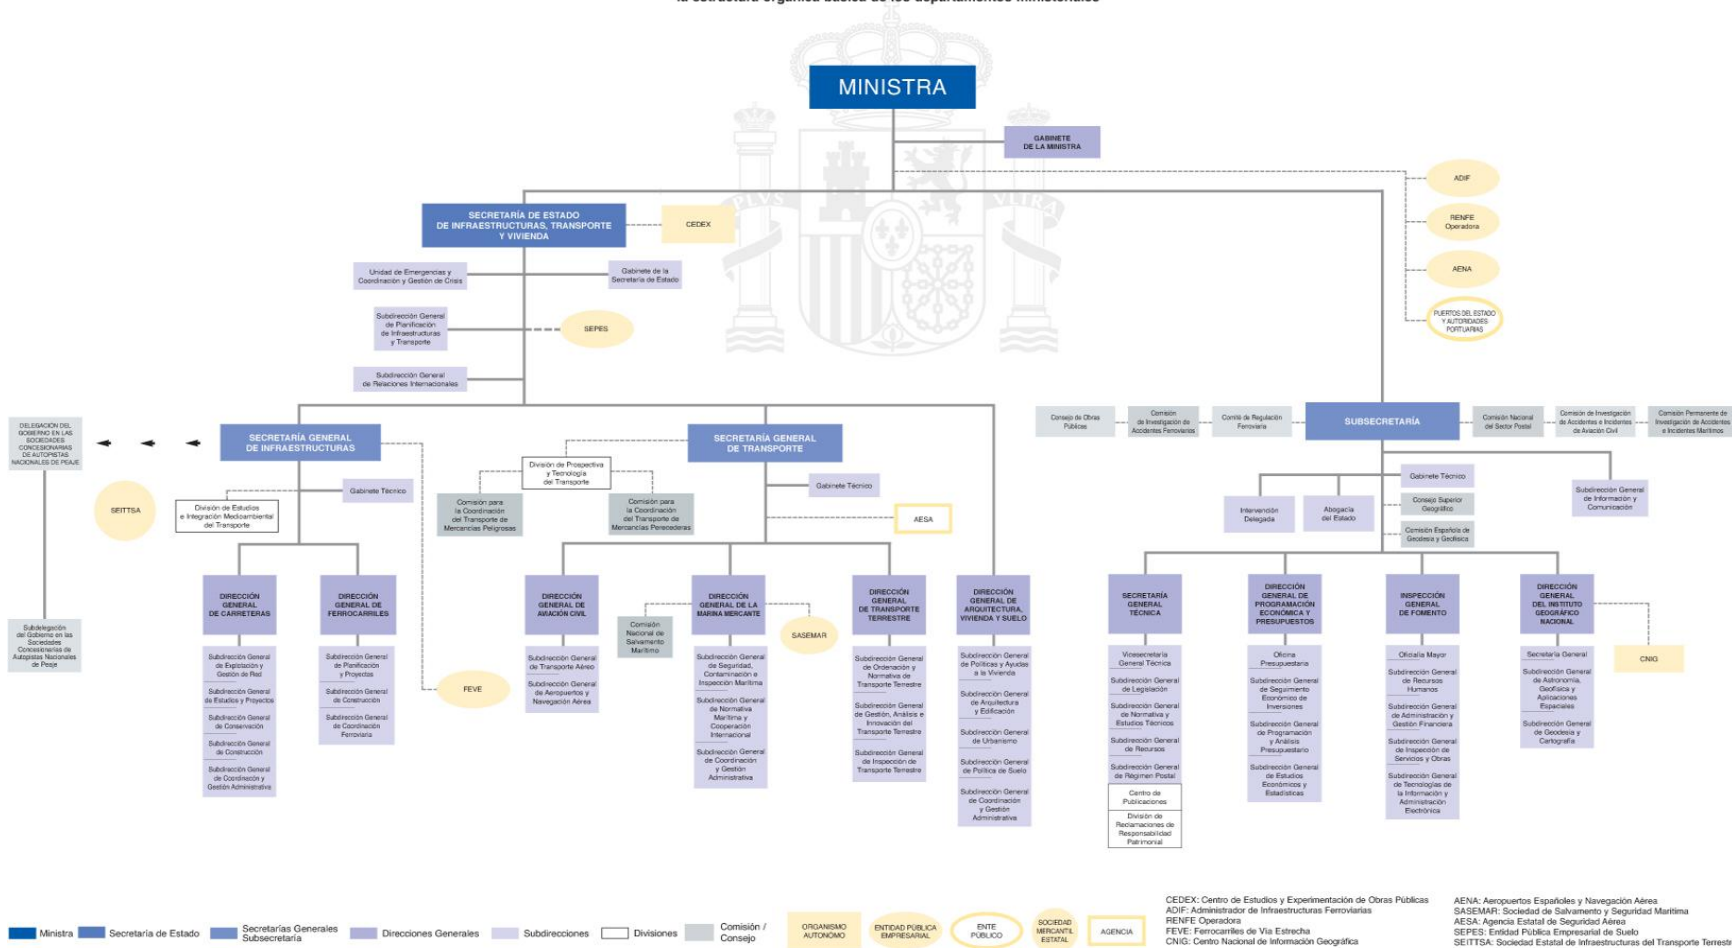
la estructura orgánica básica de los departamentos ministeriales

MINISTRA

GABINETE DE LA MINISTRA

ADIF

RENFE Operadora

AENA

PUERTOS DEL ESTADO Y AUTORIDADES PORTUARIAS

SECRETARÍA DE ESTADO DE INFRAESTRUCTURAS, TRANSPORTE Y VIVIENDA

CEDEX

Unidad de Emergencias y Coordinación y Gestión de Crisis

Gabinete de la Secretaría de Estado

Subdirección General de Planificación de Infraestructuras y Transporte

SEPES

Subdirección General de Relaciones Internacionales

DELEGACIÓN DEL GOBIERNO EN LAS SOCIEDADES CONCESIONARIAS DE AUTOPISTAS NACIONALES DE PEAJE

SEITTSA

Subdelegación del Gobierno en las Sociedades Concesionarias de Autopistas Nacionales de Peaje

SECRETARÍA GENERAL DE INFRAESTRUCTURAS

Gabinete Técnico

División de Estudios e Integración Medioambiental del Transporte

DIRECCIÓN GENERAL DE CARRETERAS

Subdirección General de Explotación y Gestión de Red

Subdirección General de Estudios y Proyectos

Subdirección General de Conservación

Subdirección General de Construcción

Subdirección General de Coordinación y Gestión Administrativa

DIRECCIÓN GENERAL DE FERROCARRILES

Subdirección General de Planificación y Proyectos

Subdirección General de Construcción

Subdirección General de Coordinación Ferroviaria

FEVE

SECRETARÍA GENERAL DE TRANSPORTE

División de Prospectiva y Tecnología del Transporte

Comisión para la Coordinación del Transporte de Mercancías Peligrosas

Comisión para la Coordinación del Transporte de Mercancías Perecederas

Gabinete Técnico

AESA

DIRECCIÓN GENERAL DE AVIACIÓN CIVIL

Subdirección General de Transporte Aéreo

Subdirección General de Aeropuertos y Navegación Aérea

Comisión Nacional de Salvamento Marítimo

DIRECCIÓN GENERAL DE LA MARINA MERCANTE

SASEMAR

Subdirección General de Seguridad, Contaminación e Inspección Marítima

Subdirección General de Normativa Marítima y Cooperación Internacional

Subdirección General de Coordinación y Gestión Administrativa

DIRECCIÓN GENERAL DE TRANSPORTE TERRESTRE

Subdirección General de Ordenación y Normativa de Transporte Terrestre

Subdirección General de Gestión, Análisis e Innovación del Transporte Terrestre

Subdirección General de Inspección de Transporte Terrestre

DIRECCIÓN GENERAL DE ARQUITECTURA, VIVIENDA Y SUELO

Subdirección General de Políticas y Ayudas a la Vivienda

Subdirección General de Arquitectura y Edificación

Subdirección General de Urbanismo

Subdirección General de Política de Suelo

Subdirección General de Coordinación y Gestión Administrativa

Consejo de Obras Públicas

Comisión de Investigación de Accidentes Ferroviarios

Comité de Regulación Ferroviaria

SUBSECRETARÍA

Comisión Nacional del Sector Postal

Comisión de Investigación de Accidentes e Incidentes de Aviación Civil

Comisión Permanente de Investigación de Accidentes e Incidentes Marítimos

Gabinete Técnico

Consejo Superior Geográfico

Comisión Española de Geodesia y Geofísica

Intervención Delegada

Abogacía del Estado

Subdirección General de Información y Comunicación

SECRETARÍA GENERAL TÉCNICA

Vicesecretaría General Técnica

Subdirección General de Legislación

Subdirección General de Normativa y Estudios Técnicos

Subdirección General de Recursos

Subdirección General de Régimen Postal

Centro de Publicaciones

División de Reclamaciones de Responsabilidad Patrimonial

DIRECCIÓN GENERAL DE PROGRAMACIÓN ECONÓMICA Y PRESUPUESTOS

Oficina Presupuestaria

Subdirección General de Seguimiento Económico de Inversiones

Subdirección General de Programación y Análisis Presupuestario

Subdirección General de Estudios Económicos y Estadísticas

INSPECCIÓN GENERAL DE FOMENTO

Oficialía Mayor

Subdirección General de Recursos Humanos

Subdirección General de Administración y Gestión Financiera

Subdirección General de Inspección de Servicios y Obras

Subdirección General de Tecnologías de la Información y Administración Electrónica

DIRECCIÓN GENERAL DEL INSTITUTO GEOGRÁFICO NACIONAL

Secretaría General

Subdirección General de Astronomía, Geofísica y Aplicaciones Espaciales

Subdirección General de Geodesia y Cartografía

CNIG

Ministra
Secretaría de Estado
Secretarías Generales Subsecretaría
Direcciones Generales
Subdirecciones
Divisiones
Comisión / Consejo
ORGANISMO AUTÓNOMO
ENTIDAD PÚBLICA EMPRESARIAL
ENTE PÚBLICO
SOCIEDAD MERCANTIL ESTATAL
AGENCIA

CEDEX: Centro de Estudios y Experimentación de Obras Públicas
ADIF: Administrador de Infraestructuras Ferroviarias
RENFE Operadora
FEVE: Ferrocarriles de Vía Estrecha
CNIG: Centro Nacional de Información Geográfica

AENA: Aeropuertos Españoles y Navegación Aérea
SASEMAR: Sociedad de Salvamento y Seguridad Marítima
AESA: Agencia Estatal de Seguridad Aérea
SEPES: Entidad Pública Empresarial de Suelo
SEITTSA: Sociedad Estatal de Infraestructuras del Transporte Terrestre